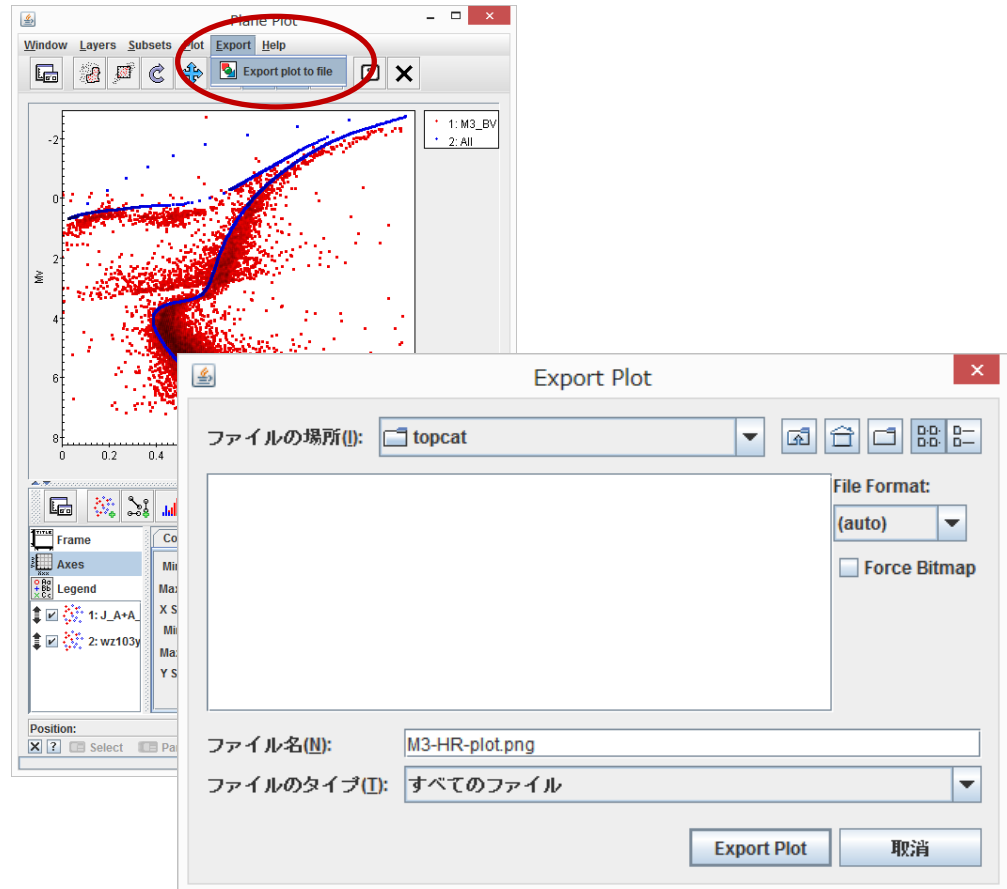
Plane Plot

Window Layers Subsets Plot Export Help

Export plot to file

1: M3_BV
2: All

-2
0
2
4
6
8
Mv
0 0.2 0.4

Frame
Axes
Legend
1: J_A+A_
2: wz103y

Co
Mi
Max
X S
Mi
Max
Y S

Position:
Select Pa

Export Plot

ファイルの場所(I): topcat

File Format:
(auto)
Force Bitmap

ファイル名(N): M3-HR-plot.png
ファイルのタイプ(T): すべてのファイル

Export Plot
取消